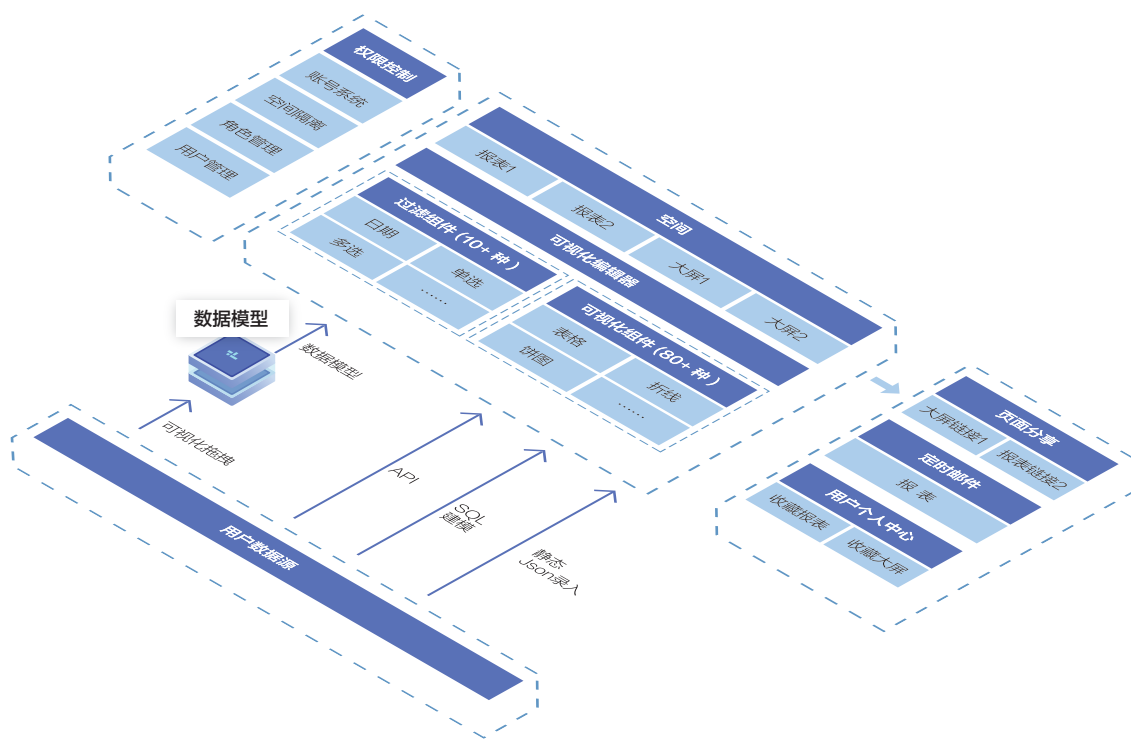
权限控制
账号系统
空间隔离
角色管理
用户管理

空间
报表1
报表2
大屏1
大屏2

可视化编辑器

过滤组件（10+ 种）
日期
多选
单选
……

可视化组件（80+ 种）
表格
饼图
折线
……

数据模型
数据模型
可视化抽取
API
SQL 建模
静态 Json录入

用户数据源

页面分享
大屏链接1
报表链接2

定时邮件
报 表

用户个人中心
收藏报表
收藏大屏